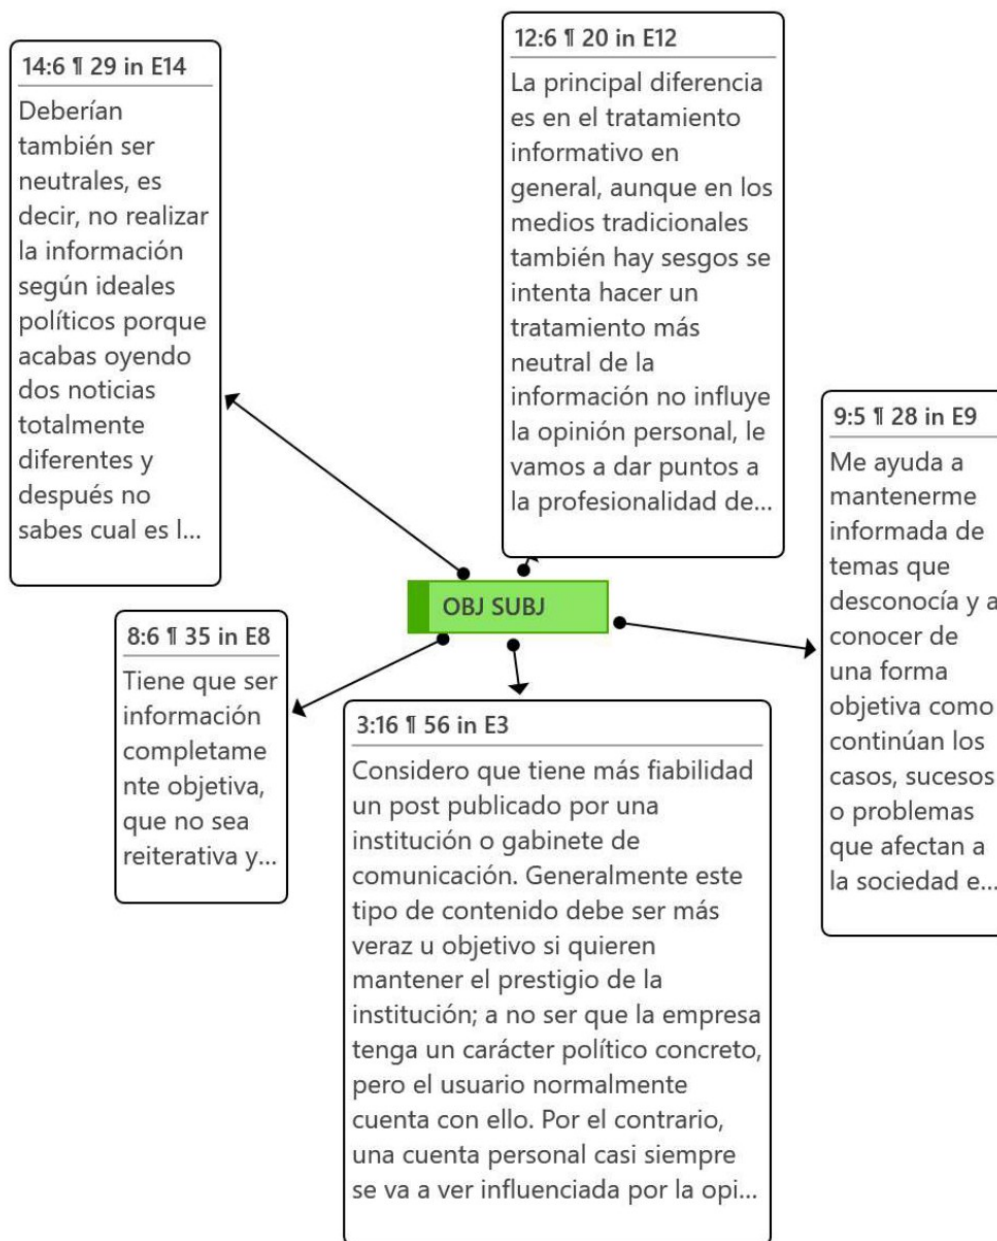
14:6 ¶ 29 in E14

Deberían también ser neutrales, es decir, no realizar la información según ideales políticos porque acabas oyendo dos noticias totalmente diferentes y después no sabes cual es l...

12:6 ¶ 20 in E12

La principal diferencia es en el tratamiento informativo en general, aunque en los medios tradicionales también hay sesgos se intenta hacer un tratamiento más neutral de la información no influye la opinión personal, le vamos a dar puntos a la profesionalidad de...

9:5 ¶ 28 in E9

Me ayuda a mantenerme informada de temas que desconocía y a conocer de una forma objetiva como continúan los casos, sucesos o problemas que afectan a la sociedad e...

OBJ SUBJ

8:6 ¶ 35 in E8

Tiene que ser información completamente objetiva, que no sea reiterativa y...

3:16 ¶ 56 in E3

Considero que tiene más fiabilidad un post publicado por una institución o gabinete de comunicación. Generalmente este tipo de contenido debe ser más veraz u objetivo si quieren mantener el prestigio de la institución; a no ser que la empresa tenga un carácter político concreto, pero el usuario normalmente cuenta con ello. Por el contrario, una cuenta personal casi siempre se va a ver influenciada por la opi...